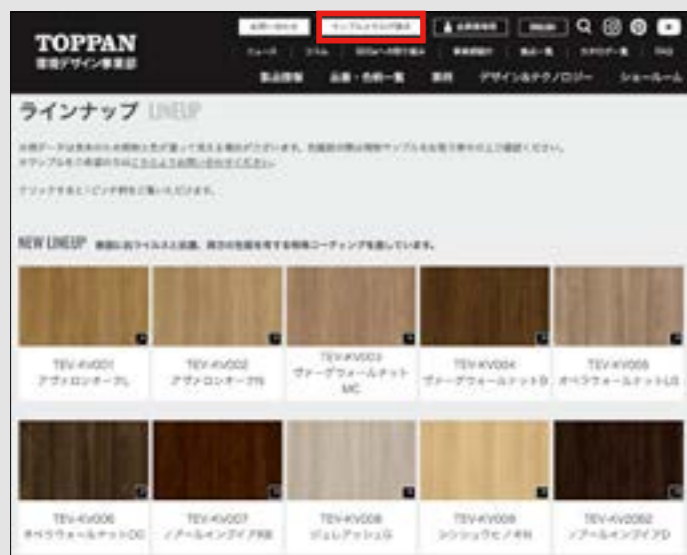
TOPPAN
環境デザイン事業部

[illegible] サンプルオーダー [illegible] ENGLISH

製品情報 品番・色柄一覧 事例 デザイン&テクノロジー ショールーム

ラインナップ LINEUP

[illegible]

NEW LINEUP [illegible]

TEV-KV001
アヴィロンオーク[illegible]

TEV-KV002
アヴィロンオーク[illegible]

TEV-KV003
ヴァーグウォールナット MC

TEV-KV004
ヴァーグウォールナットB

TEV-KV005
オペラウォールナットLG

TEV-KV006
オペラウォールナットDG

TEV-KV007
ノブールインブイア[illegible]

TEV-KV008
ジュレアッシュG

TEV-KV009
シシショウヒノキ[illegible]

TEV-KV2062
ノブールインブイアD